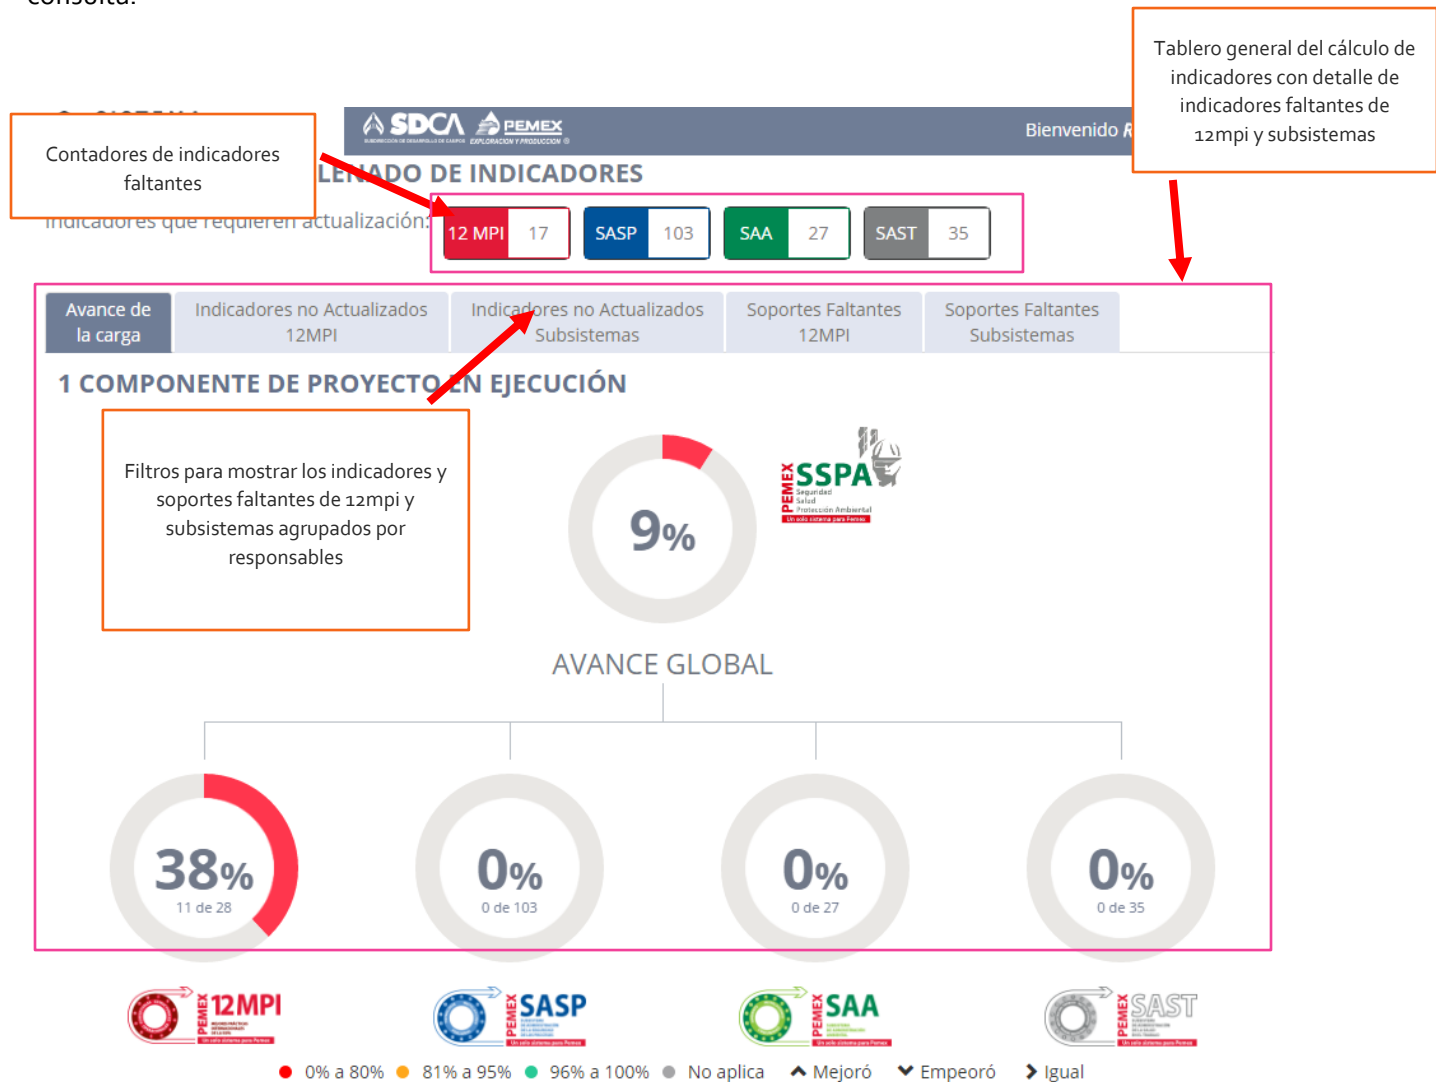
consulta.

Tablero general del cálculo de indicadores con detalle de indicadores faltantes de 12mpi y subsistemas

Contadores de indicadores faltantes

SDCA PEMEX EXPLORACIÓN Y PRODUCCIÓN

Bienvenido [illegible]

LLENADO DE INDICADORES

Indicadores que requieren actualización:

12 MPI 17
SASP 103
SAA 27
SAST 35

Avance de la carga
Indicadores no Actualizados 12MPI
Indicadores no Actualizados Subsistemas
Soportes Faltantes 12MPI
Soportes Faltantes Subsistemas

1 COMPONENTE DE PROYECTO EN EJECUCIÓN

Filtros para mostrar los indicadores y soportes faltantes de 12mpi y subsistemas agrupados por responsables

9%

PEMEX SSPA Seguridad Salud Protección Ambiental Un solo sistema para Pemex

AVANCE GLOBAL

38%
11 de 28

0%
0 de 103

0%
0 de 27

0%
0 de 35

PEMEX 12MPI
PEMEX SASP
PEMEX SAA
PEMEX SAST

0% a 80% 81% a 95% 96% a 100% No aplica Mejoró Empeoró Igual